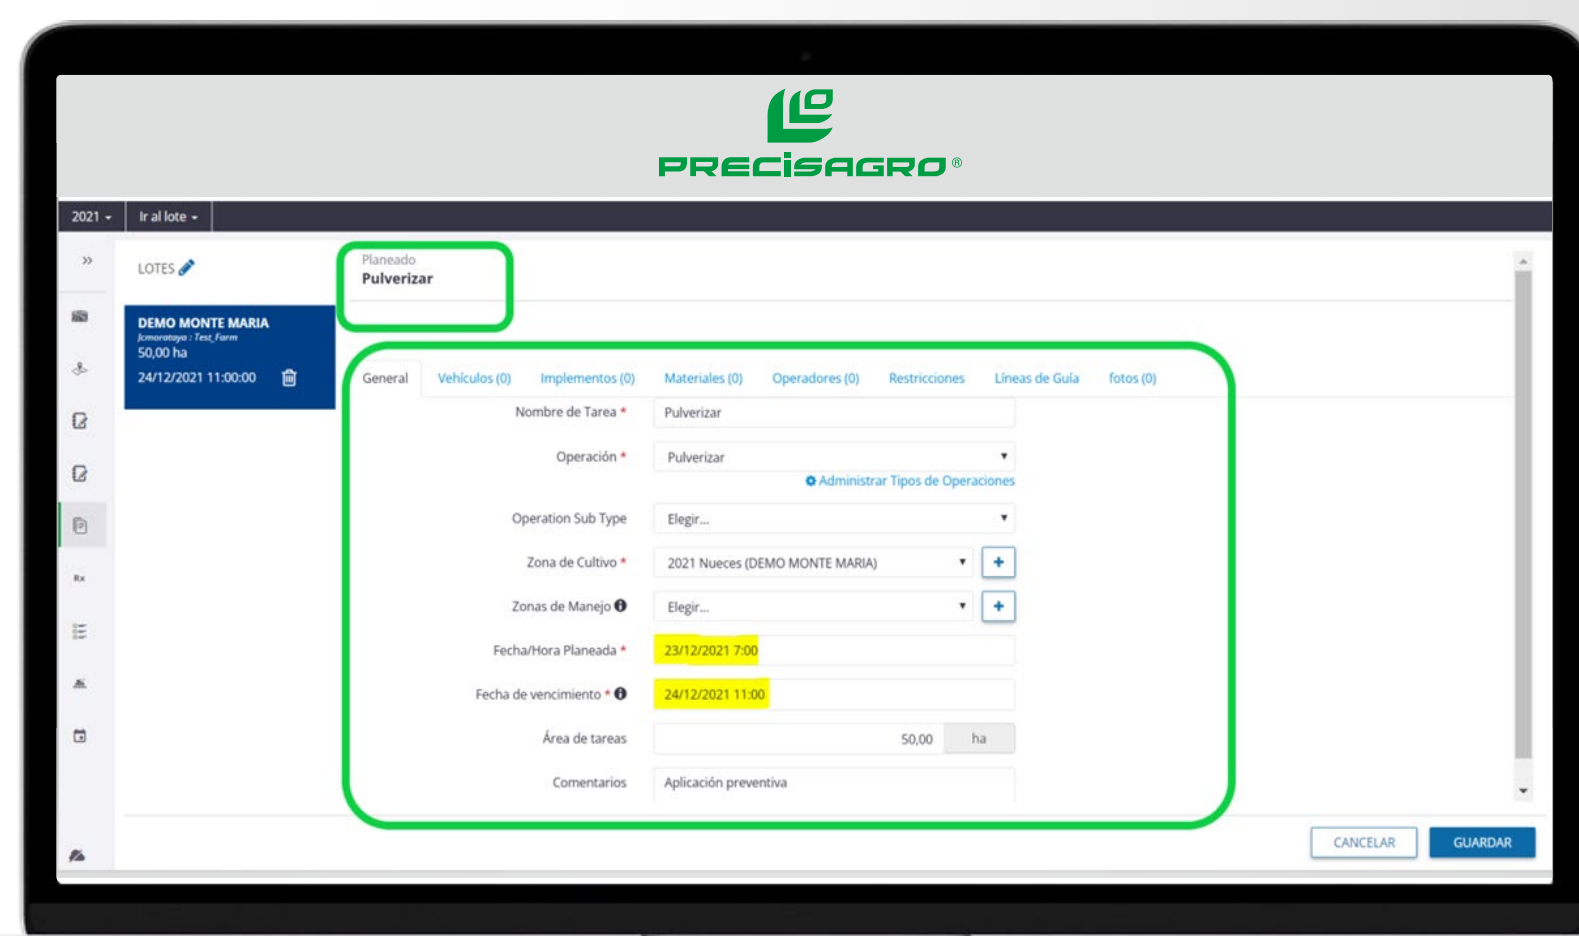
PRECISAGRO®

2021 ▾ | Ir al lote ▾

»

LOTES

DEMO MONTE MARIA
Jcmoratoya : Test_Farm
50,00 ha
24/12/2021 11:00:00

Rx

Planeado
Pulverizar

General | Vehículos (0) | Implementos (0) | Materiales (0) | Operadores (0) | Restricciones | Líneas de Guía | fotos (0)

Nombre de Tarea * Pulverizar

Operación * Pulverizar

Administrar Tipos de Operaciones

Operation Sub Type Elegir...

Zona de Cultivo * 2021 Nueces (DEMO MONTE MARIA) +

Zonas de Manejo Elegir... +

Fecha/Hora Planeada * 23/12/2021 7:00

Fecha de vencimiento * 24/12/2021 11:00

Área de tareas 50,00 ha

Comentarios Aplicación preventiva

CANCELAR GUARDAR